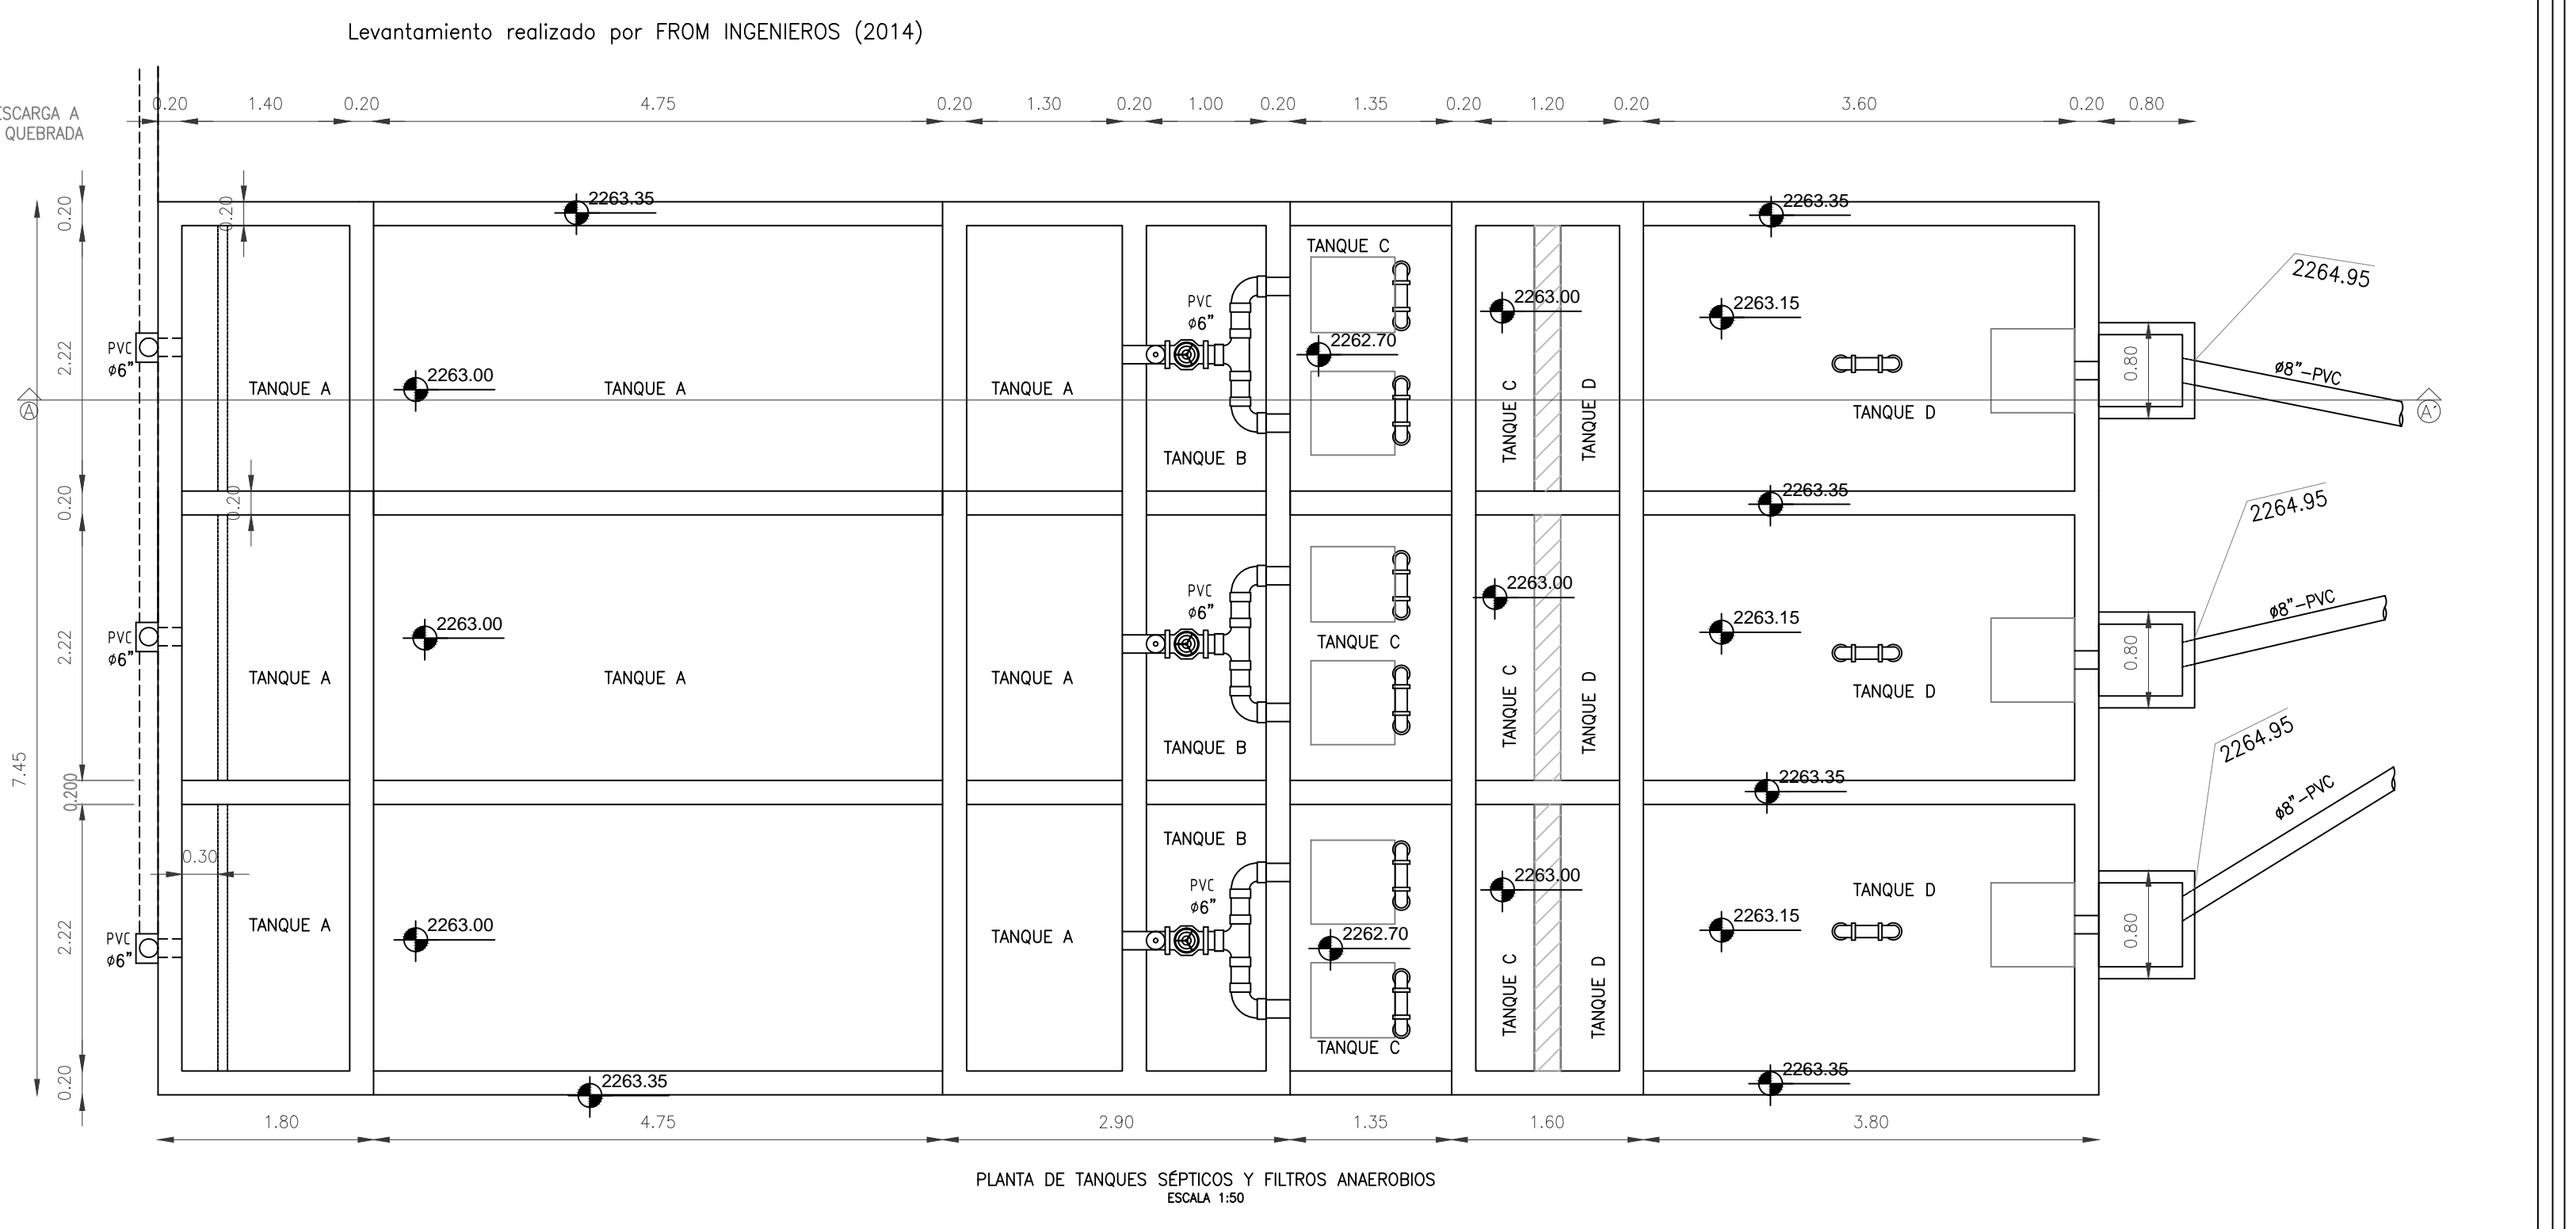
Levantamiento realizado por FROM INGENIEROS (2014)

ESCARGA A
QUEBRADA

0.20 1.40 0.20 4.75 0.20 1.30 0.20 1.00 0.20 1.35 0.20 1.20 0.20 3.60 0.20 0.80

0.20
2.22
0.20
2.22
0.200
2.22
0.20
7.45

0.20
0.20
0.30

2263.35
2263.35
2264.95

PVC
ø6"
TANQUE A
2263.00
TANQUE A
TANQUE A
PVC
ø6"
TANQUE B
TANQUE C
2262.70
2263.00
TANQUE C
TANQUE D
2263.15
TANQUE D
0.80
ø8"–PVC

A
A'

2263.35
2264.95

PVC
ø6"
TANQUE A
2263.00
TANQUE A
TANQUE A
PVC
ø6"
TANQUE B
TANQUE C
2263.00
TANQUE C
TANQUE D
2263.15
TANQUE D
0.80
ø8"–PVC

2263.35
2264.95

PVC
ø6"
TANQUE A
2263.00
TANQUE A
TANQUE B
PVC
ø6"
2262.70
TANQUE C
2263.00
TANQUE C
TANQUE D
2263.15
TANQUE D
0.80
ø8"–PVC

2263.35
2263.35

1.80 4.75 2.90 1.35 1.60 3.80

PLANTA DE TANQUES SÉPTICOS Y FILTROS ANAEROBIOS
ESCALA 1:50